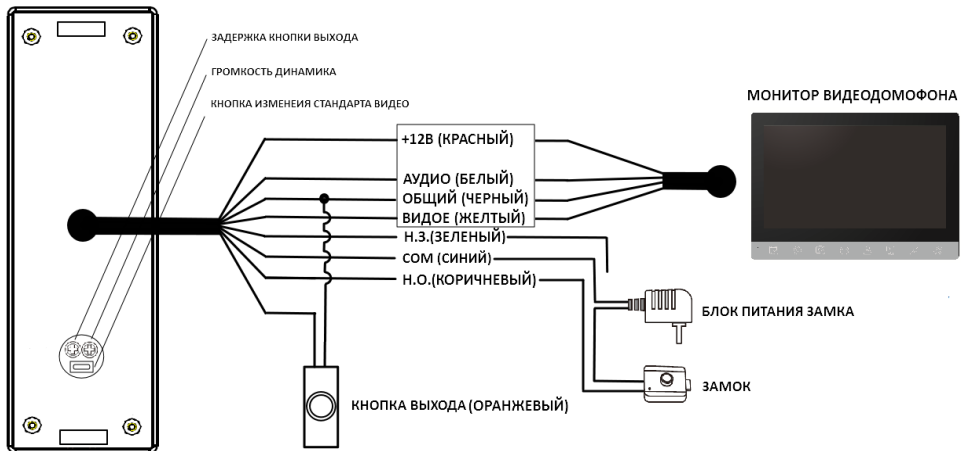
ЗАДЕРЖКА КНОПКИ ВЫХОДА
ГРОМКОСТЬ ДИНАМИКА
КНОПКА ИЗМЕНЕИЯ СТАНДАРТА ВИДЕО

МОНИТОР ВИДЕОДОМОФОНА

+12В (КРАСНЫЙ)
АУДИО (БЕЛЫЙ)
ОБЩИЙ (ЧЕРНЫЙ)
ВИДОЕ (ЖЕЛТЫЙ)
Н.З.(ЗЕЛЕНЫЙ)
СОМ (СИНИЙ)
Н.О.(КОРИЧНЕВЫЙ)

БЛОК ПИТАНИЯ ЗАМКА
ЗАМОК
КНОПКА ВЫХОДА (ОРАНЖЕВЫЙ)